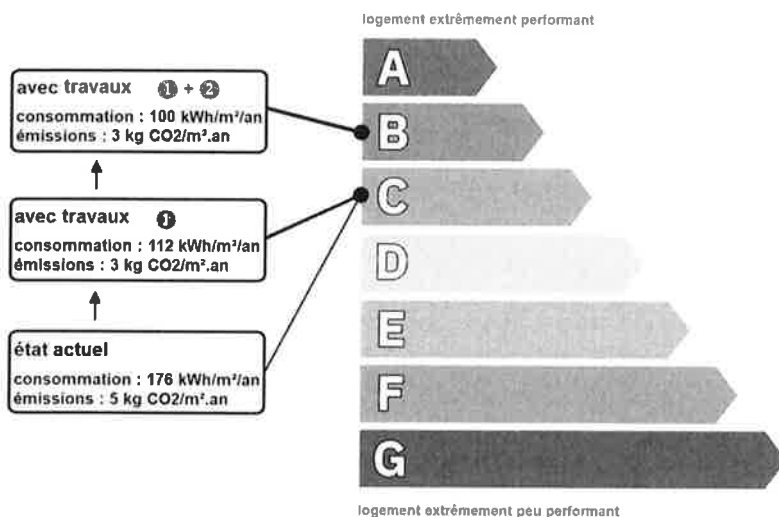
logement extrêmement performant

avec travaux ❶ + ❷
consommation : 100 kWh/m²/an
émissions : 3 kg CO2/m².an

avec travaux ❶
consommation : 112 kWh/m²/an
émissions : 3 kg CO2/m².an

état actuel
consommation : 176 kWh/m²/an
émissions : 5 kg CO2/m².an

A
B
C
D
E
F
G

logement extrêmement peu performant